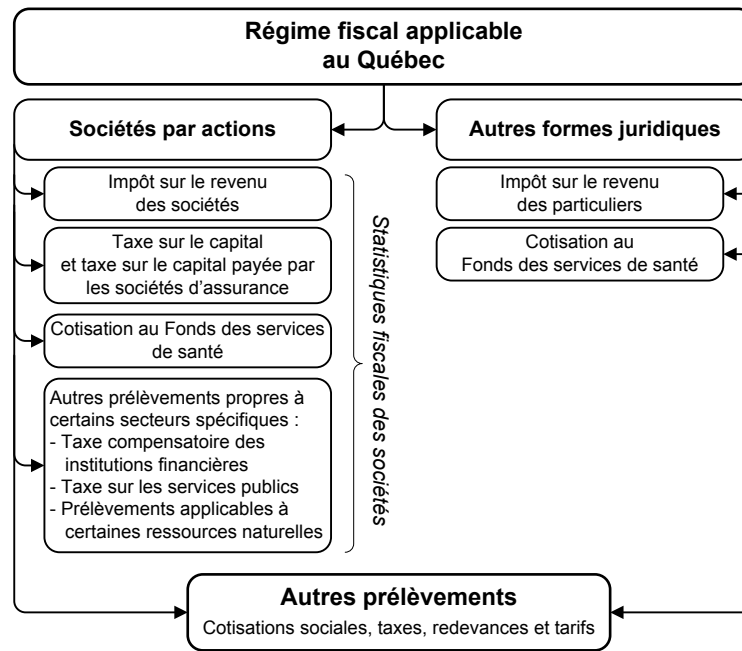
Régime fiscal applicable au Québec

Sociétés par actions

Autres formes juridiques

Impôt sur le revenu des sociétés

Taxe sur le capital et taxe sur le capital payée par les sociétés d'assurance

Cotisation au Fonds des services de santé

Autres prélèvements propres à certains secteurs spécifiques :
- Taxe compensatoire des institutions financières
- Taxe sur les services publics
- Prélèvements applicables à certaines ressources naturelles

Statistiques fiscales des sociétés

Impôt sur le revenu des particuliers

Cotisation au Fonds des services de santé

Autres prélèvements
Cotisations sociales, taxes, redevances et tarifs